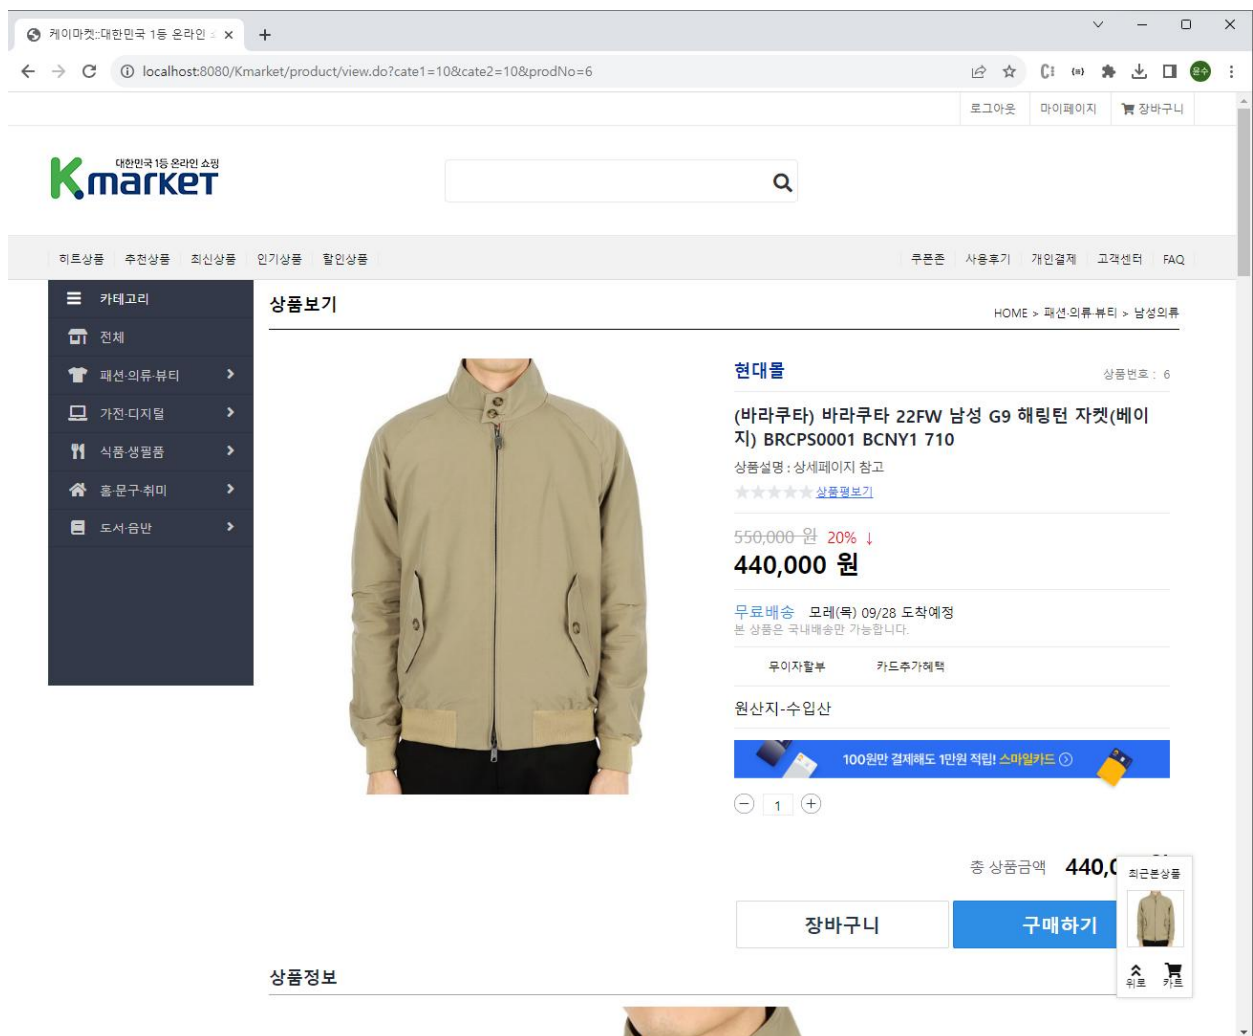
케이마켓::대한민국 1등 온라인 ×
+
localhost:8080/Kmarket/product/view.do?cate1=10&cate2=10&prodNo=6
윤수

로그아웃 마이페이지 장바구니

대한민국 1등 온라인 쇼핑
Kmarket

히트상품 추천상품 최신상품 인기상품 할인상품
쿠폰존 사용후기 개인결제 고객센터 FAQ

카테고리
전체
패션·의류·뷰티
가전·디지털
식품·생필품
홈·문구·취미
도서·음반

상품보기
HOME > 패션·의류·뷰티 > 남성의류

현대몰
상품번호 : 6
(바라쿠타) 바라쿠타 22FW 남성 G9 해링턴 자켓(베이지) BRCPS0001 BCNY1 710
상품설명 : 상세페이지 참고
상품평보기
550,000 원 20% ↓
440,000 원
무료배송 모레(목) 09/28 도착예정
본 상품은 국내배송만 가능합니다.
무이자할부 카드추가혜택
원산지-수입산
100원만 결제해도 1만원 적립! 스마일카드
1
총 상품금액 440,0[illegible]
장바구니
구매하기
최근본상품
위로 카트
상품정보